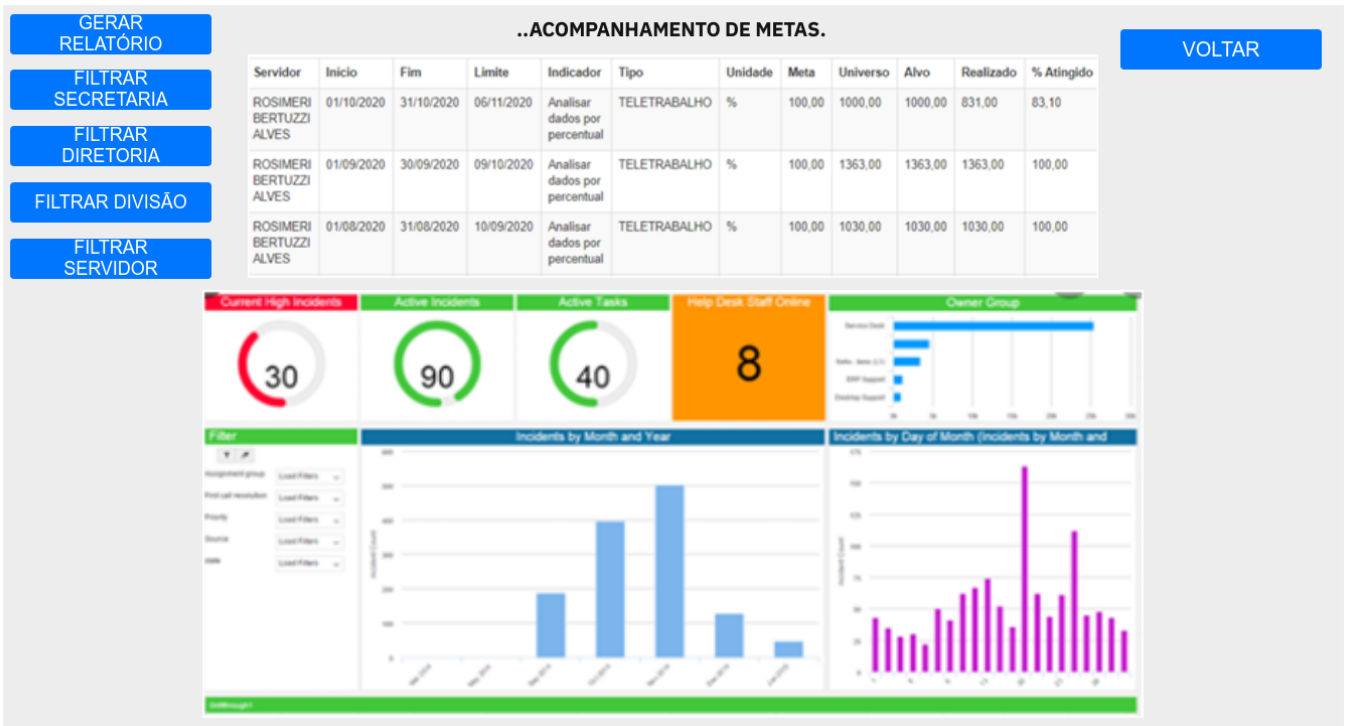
GERAR RELATÓRIO

FILTRAR SECRETARIA

FILTRAR DIRETORIA

FILTRAR DIVISÃO

FILTRAR SERVIDOR

..ACOMPANHAMENTO DE METAS.

VOLTAR

| Servidor | Início | Fim | Limite | Indicador | Tipo | Unidade | Meta | Universo | Alvo | Realizado | % Atingido |
|---|---|---|---|---|---|---|---|---|---|---|---|
| ROSIMERI BERTUZZI ALVES | 01/10/2020 | 31/10/2020 | 06/11/2020 | Analisar dados por percentual | TELETRABALHO | % | 100,00 | 1000,00 | 1000,00 | 831,00 | 83,10 |
| ROSIMERI BERTUZZI ALVES | 01/09/2020 | 30/09/2020 | 09/10/2020 | Analisar dados por percentual | TELETRABALHO | % | 100,00 | 1363,00 | 1363,00 | 1363,00 | 100,00 |
| ROSIMERI BERTUZZI ALVES | 01/08/2020 | 31/08/2020 | 10/09/2020 | Analisar dados por percentual | TELETRABALHO | % | 100,00 | 1030,00 | 1030,00 | 1030,00 | 100,00 |

Current High Incidents
30

Active Incidents
90

Active Tasks
40

Help Desk Staff Online
8

Owner Group
Service Desk
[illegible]
ERP Support
Desktop Support

Filter
Assignment group Load Filters
First call resolution Load Filters
Priority Load Filters
Source Load Filters
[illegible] Load Filters

Incidents by Month and Year
Incident Count

Incidents by Day of Month (Incidents by Month and
Incident Count

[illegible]